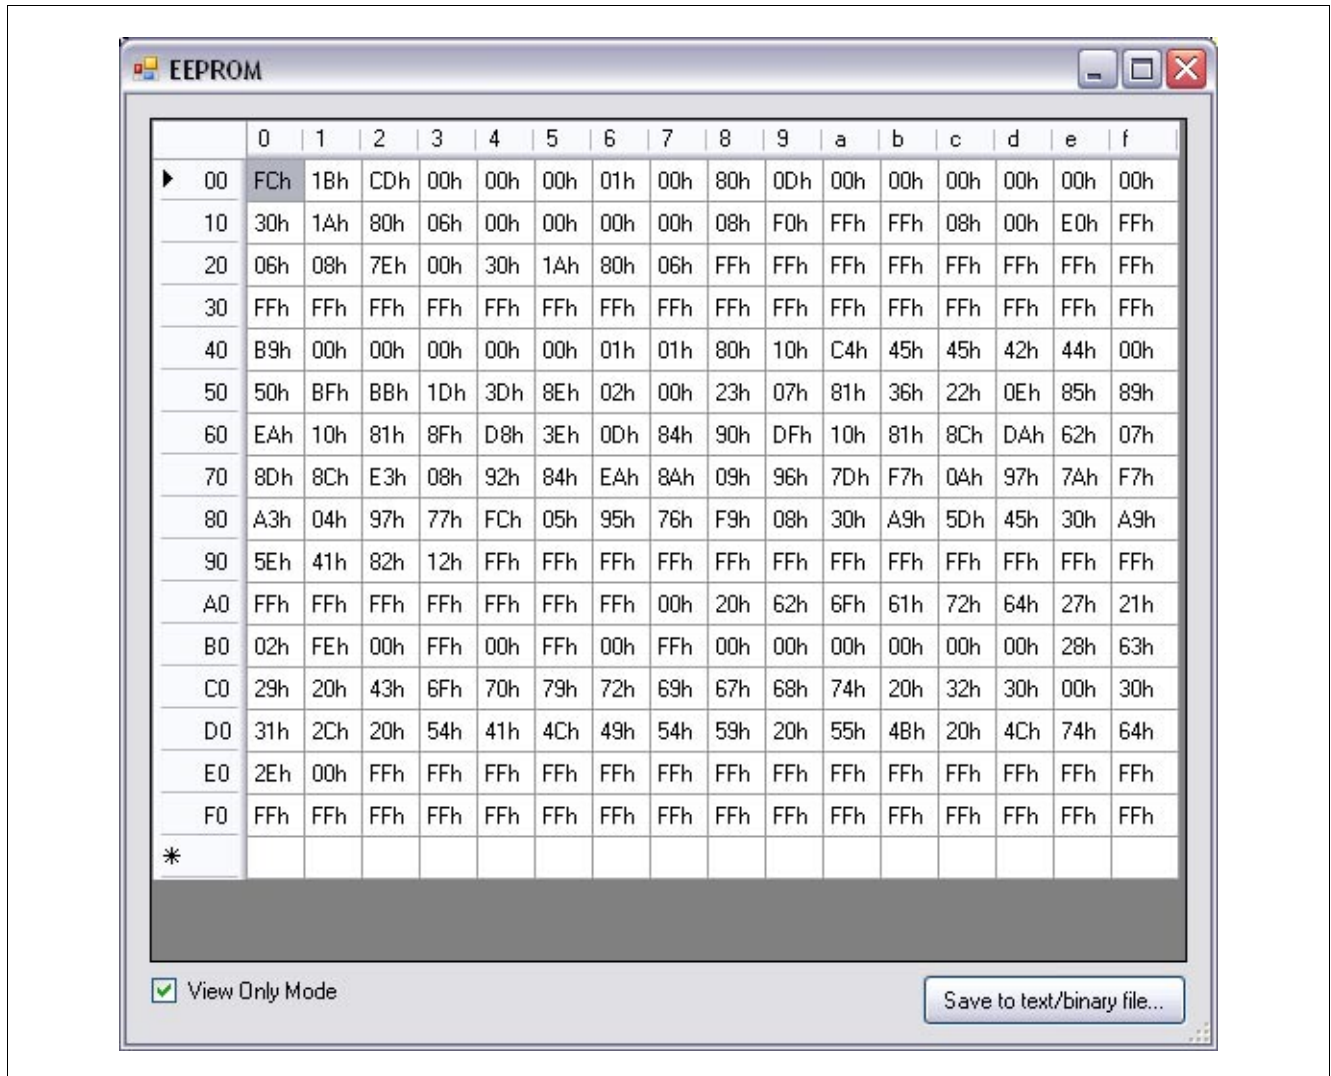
EEPROM

| | 0 | 1 | 2 | 3 | 4 | 5 | 6 | 7 | 8 | 9 | a | b | c | d | e | f |
|---|---|---|---|---|---|---|---|---|---|---|---|---|---|---|---|---|
| ▸ 00 | FCh | 1Bh | CDh | 00h | 00h | 00h | 01h | 00h | 80h | 0Dh | 00h | 00h | 00h | 00h | 00h | 00h |
| 10 | 30h | 1Ah | 80h | 06h | 00h | 00h | 00h | 00h | 08h | F0h | FFh | FFh | 08h | 00h | E0h | FFh |
| 20 | 06h | 08h | 7Eh | 00h | 30h | 1Ah | 80h | 06h | FFh | FFh | FFh | FFh | FFh | FFh | FFh | FFh |
| 30 | FFh | FFh | FFh | FFh | FFh | FFh | FFh | FFh | FFh | FFh | FFh | FFh | FFh | FFh | FFh | FFh |
| 40 | B9h | 00h | 00h | 00h | 00h | 00h | 01h | 01h | 80h | 10h | C4h | 45h | 45h | 42h | 44h | 00h |
| 50 | 50h | BFh | BBh | 1Dh | 3Dh | 8Eh | 02h | 00h | 23h | 07h | 81h | 36h | 22h | 0Eh | 85h | 89h |
| 60 | EAh | 10h | 81h | 8Fh | D8h | 3Eh | 0Dh | 84h | 90h | DFh | 10h | 81h | 8Ch | DAh | 62h | 07h |
| 70 | 8Dh | 8Ch | E3h | 08h | 92h | 84h | EAh | 8Ah | 09h | 96h | 7Dh | F7h | 0Ah | 97h | 7Ah | F7h |
| 80 | A3h | 04h | 97h | 77h | FCh | 05h | 95h | 76h | F9h | 08h | 30h | A9h | 5Dh | 45h | 30h | A9h |
| 90 | 5Eh | 41h | 82h | 12h | FFh | FFh | FFh | FFh | FFh | FFh | FFh | FFh | FFh | FFh | FFh | FFh |
| A0 | FFh | FFh | FFh | FFh | FFh | FFh | FFh | 00h | 20h | 62h | 6Fh | 61h | 72h | 64h | 27h | 21h |
| B0 | 02h | FEh | 00h | FFh | 00h | FFh | 00h | FFh | 00h | 00h | 00h | 00h | 00h | 00h | 28h | 63h |
| C0 | 29h | 20h | 43h | 6Fh | 70h | 79h | 72h | 69h | 67h | 68h | 74h | 20h | 32h | 30h | 00h | 30h |
| D0 | 31h | 2Ch | 20h | 54h | 41h | 4Ch | 49h | 54h | 59h | 20h | 55h | 4Bh | 20h | 4Ch | 74h | 64h |
| E0 | 2Eh | 00h | FFh | FFh | FFh | FFh | FFh | FFh | FFh | FFh | FFh | FFh | FFh | FFh | FFh | FFh |
| F0 | FFh | FFh | FFh | FFh | FFh | FFh | FFh | FFh | FFh | FFh | FFh | FFh | FFh | FFh | FFh | FFh |
| * | | | | | | | | | | | | | | | | |

View Only Mode

Save to text/binary file...